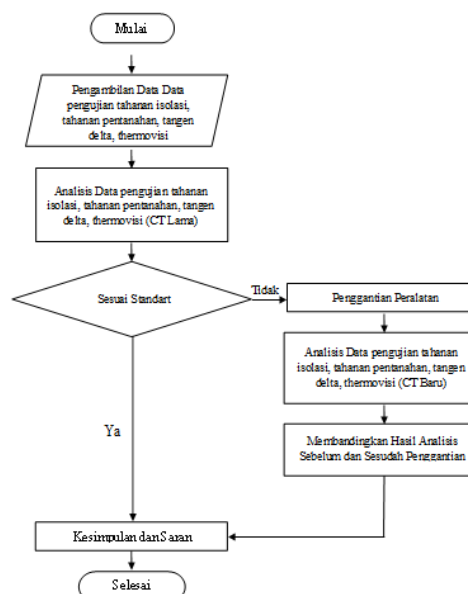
Mulai

Pengambilan Data Data pengujian tahanan isolasi, tahanan pentanahan, tangen delta, thermovisi

Analisis Data pengujian tahanan isolasi, tahanan pentanahan, tangen delta, thermovisi (CT Lama)

Sesuai Standart

Tidak

Penggantian Peralatan

Analisis Data pengujian tahanan isolasi, tahanan pentanahan, tangen delta, thermovisi (CT Baru)

Membandingkan Hasil Analisis Sebelum dan Sesudah Penggantian

Ya

Kesimpulan dan Saran

Selesai